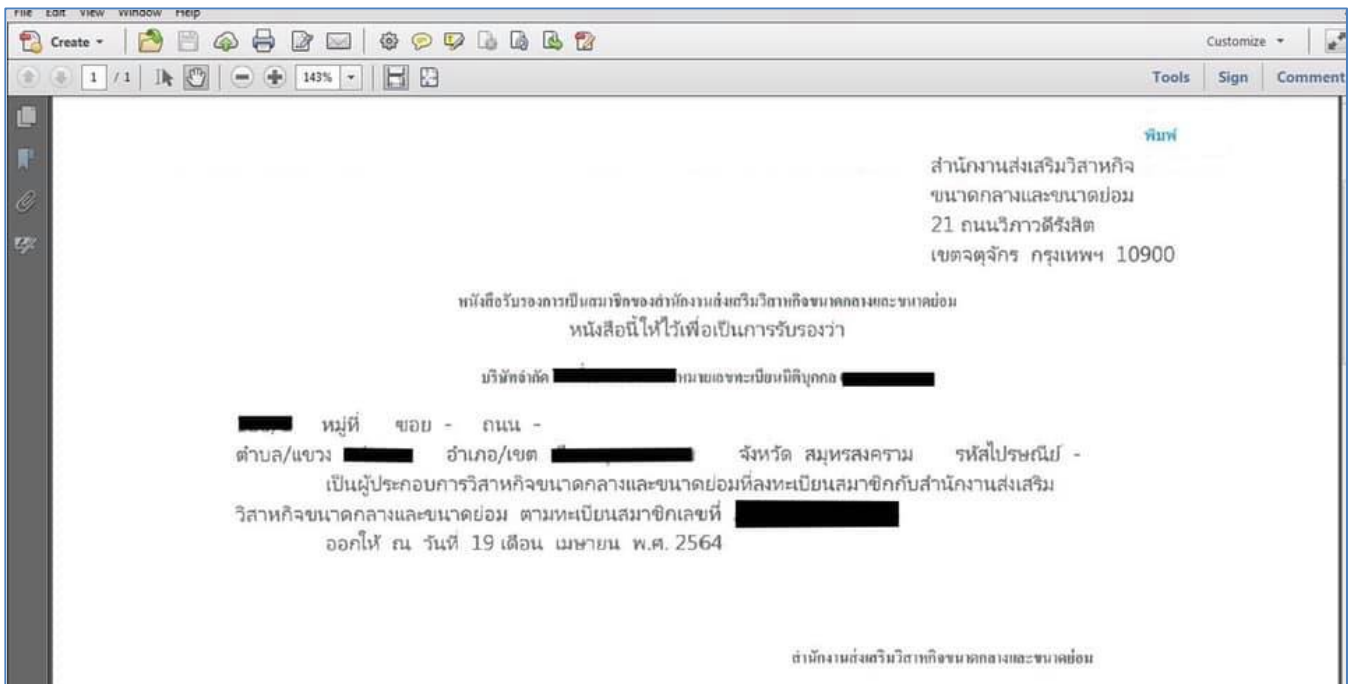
File Edit View Window Help

Create

1 / 1 143%

Customize

Tools Sign Comment

พิมพ์

สำนักงานส่งเสริมวิสาหกิจ
ขนาดกลางและขนาดย่อม
21 ถนนวิภาวดีรังสิต
เขตจตุจักร กรุงเทพฯ 10900

หนังสือรับรองการเป็นสมาชิกของสำนักงานส่งเสริมวิสาหกิจขนาดกลางและขนาดย่อม
หนังสือนี้ให้ไว้เพื่อเป็นการรับรองว่า

บริษัทจำกัด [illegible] หมายเลขทะเบียนนิติบุคคล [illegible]

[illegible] หมู่ที่ ซอย - ถนน -
ตำบล/แขวง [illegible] อำเภอ/เขต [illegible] จังหวัด สมุทรสงคราม รหัสไปรษณีย์ -
เป็นผู้ประกอบการวิสาหกิจขนาดกลางและขนาดย่อมที่ลงทะเบียนสมาชิกกับสำนักงานส่งเสริมวิสาหกิจขนาดกลางและขนาดย่อม ตามทะเบียนสมาชิกเลขที่ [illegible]
ออกให้ ณ วันที่ 19 เดือน เมษายน พ.ศ. 2564

สำนักงานส่งเสริมวิสาหกิจขนาดกลางและขนาดย่อม